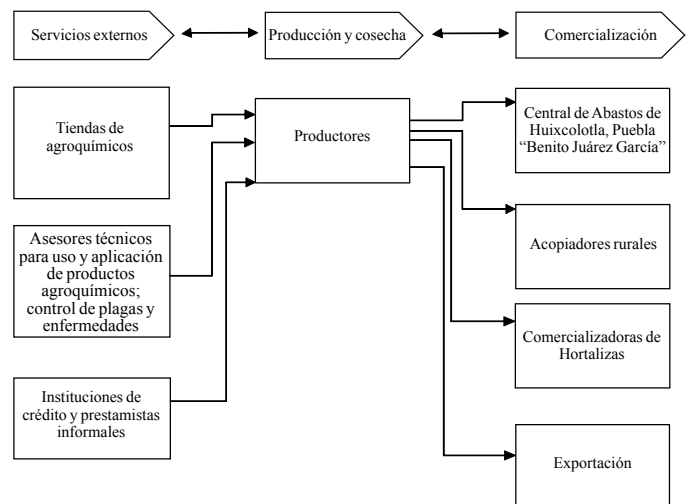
Servicios externos

Producción y cosecha

Comercialización

Tiendas de agroquímicos

Asesores técnicos para uso y aplicación de productos agroquímicos; control de plagas y enfermedades

Instituciones de crédito y prestamistas informales

Productores

Central de Abastos de Huixcolotla, Puebla "Benito Juárez García"

Acopiadores rurales

Comercializadoras de Hortalizas

Exportación